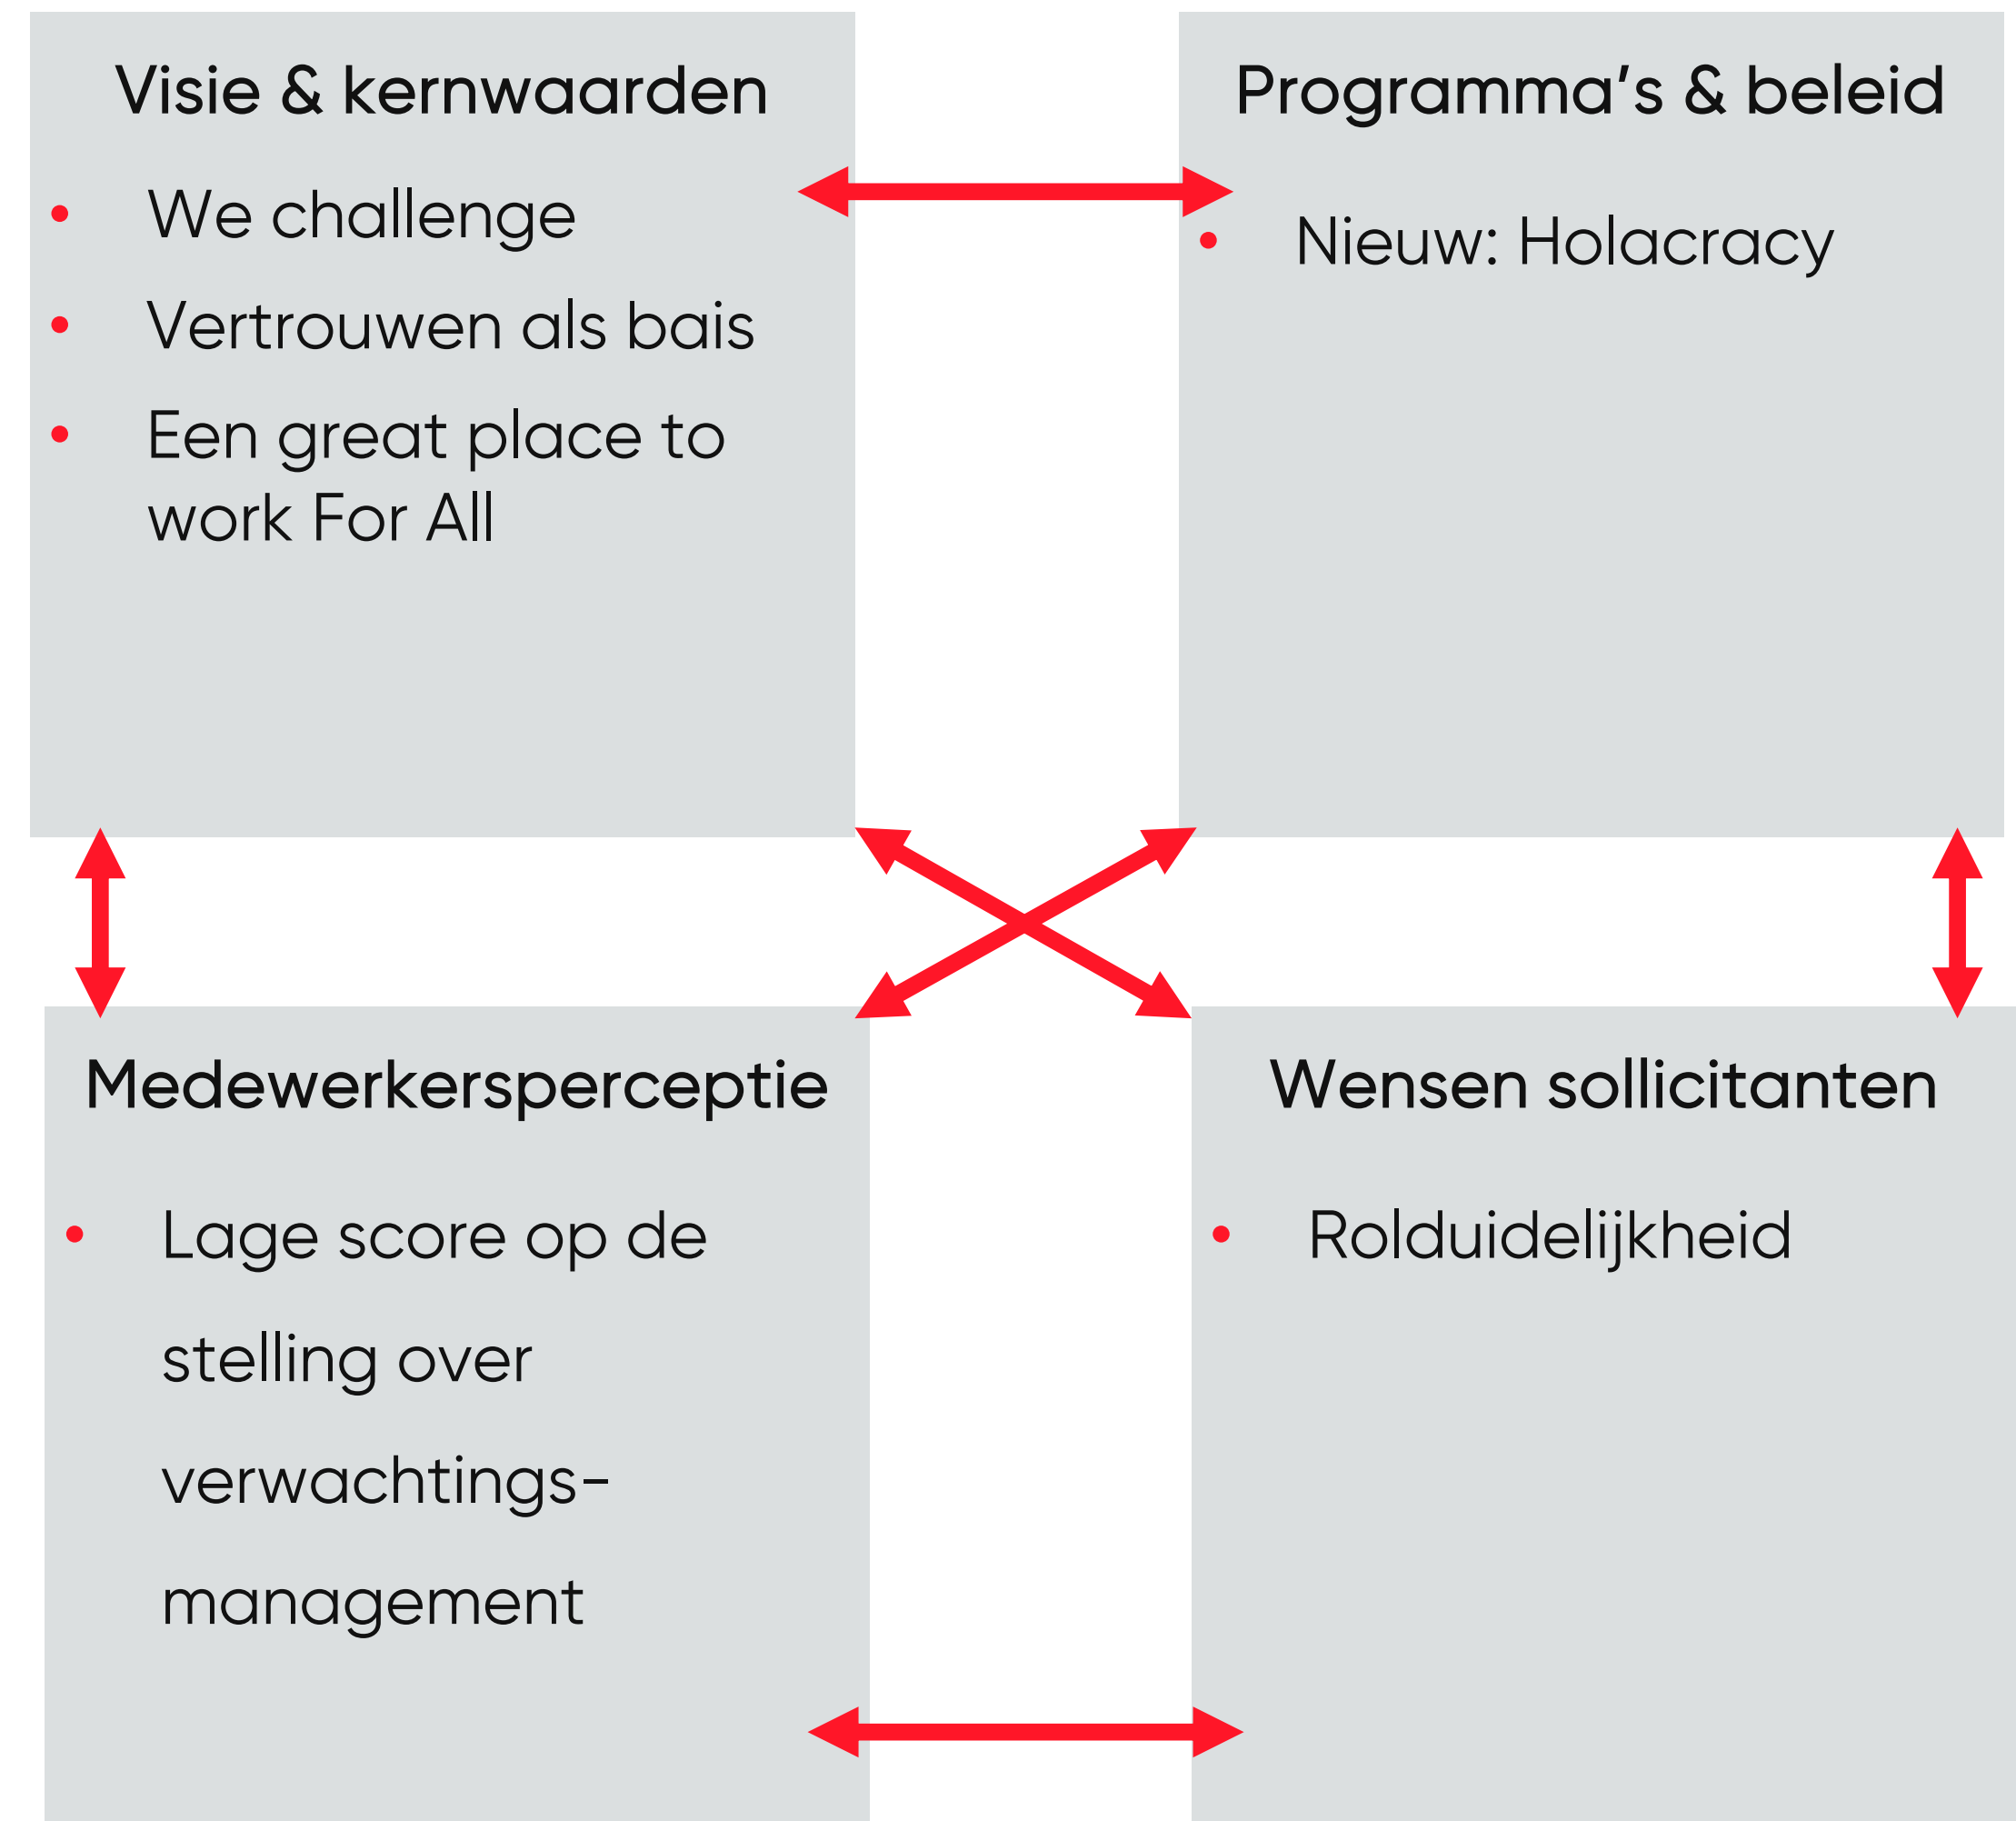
Visie & kernwaarden

- We challenge
- Vertrouwen als bais
- Een great place to work For All

Programma's & beleid

- Nieuw: Holacracy

Medewerkersperceptie

- Lage score op de stelling over verwachtingsmanagement

Wensen sollicitanten

- Rolduidelijkheid